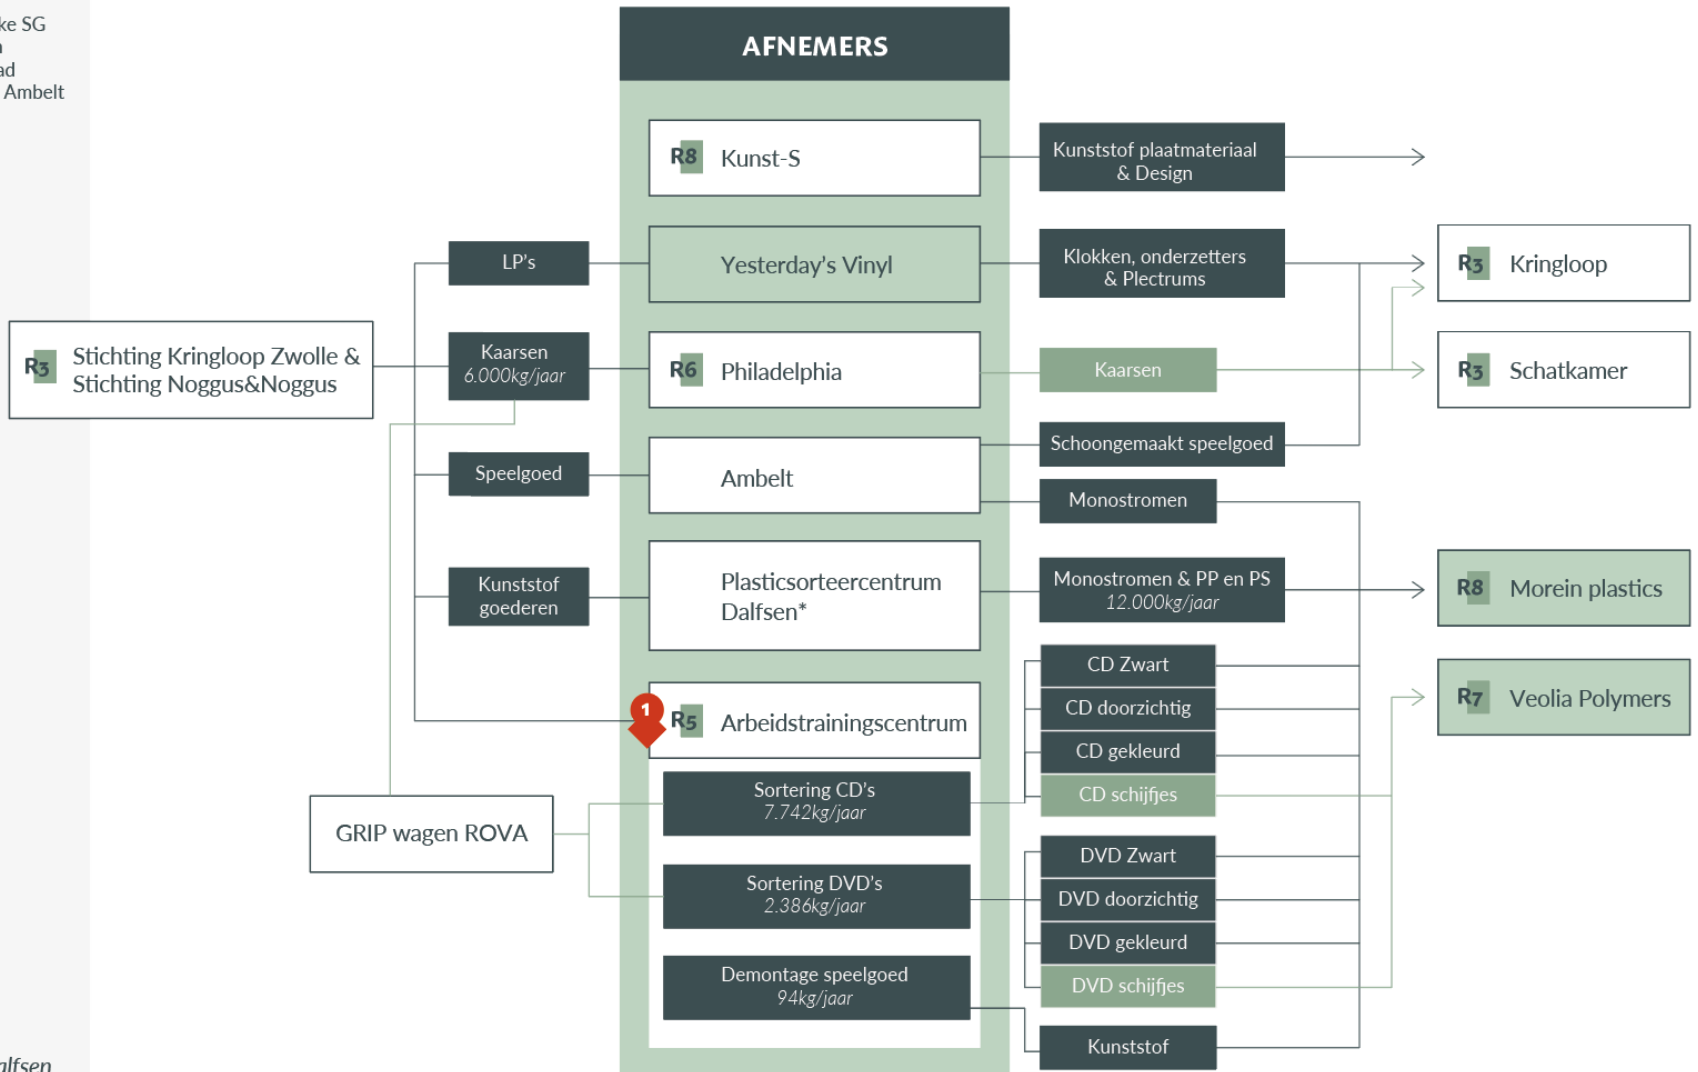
ke SG
n
ad
Ambelt

alfsen

AFNEMERS

R8 Kunst-S

Yesterday's Vinyl

R6 Philadelphia

Ambelt

Plasticsorteercentrum Dalfsen*

1

R5 Arbeidstrainingscentrum

Sortering CD's
7.742kg/jaar

Sortering DVD's
2.386kg/jaar

Demontage speelgoed
94kg/jaar

LP's

Kaarsen
6.000kg/jaar

Speelgoed

Kunststof goederen

R3 Stichting Kringloop Zwolle & Stichting Noggus&Noggus

GRIP wagen ROVA

Kunststof plaatmateriaal & Design

Klokken, onderzetters & Plectrums

Kaarsen

Schoongemaakt speelgoed

Monostromen

Monostromen & PP en PS
12.000kg/jaar

CD Zwart

CD doorzichtig

CD gekleurd

CD schijfjes

DVD Zwart

DVD doorzichtig

DVD gekleurd

DVD schijfjes

Kunststof

R3 Kringloop

R3 Schatkamer

R8 Morein plastics

R7 Veolia Polymers